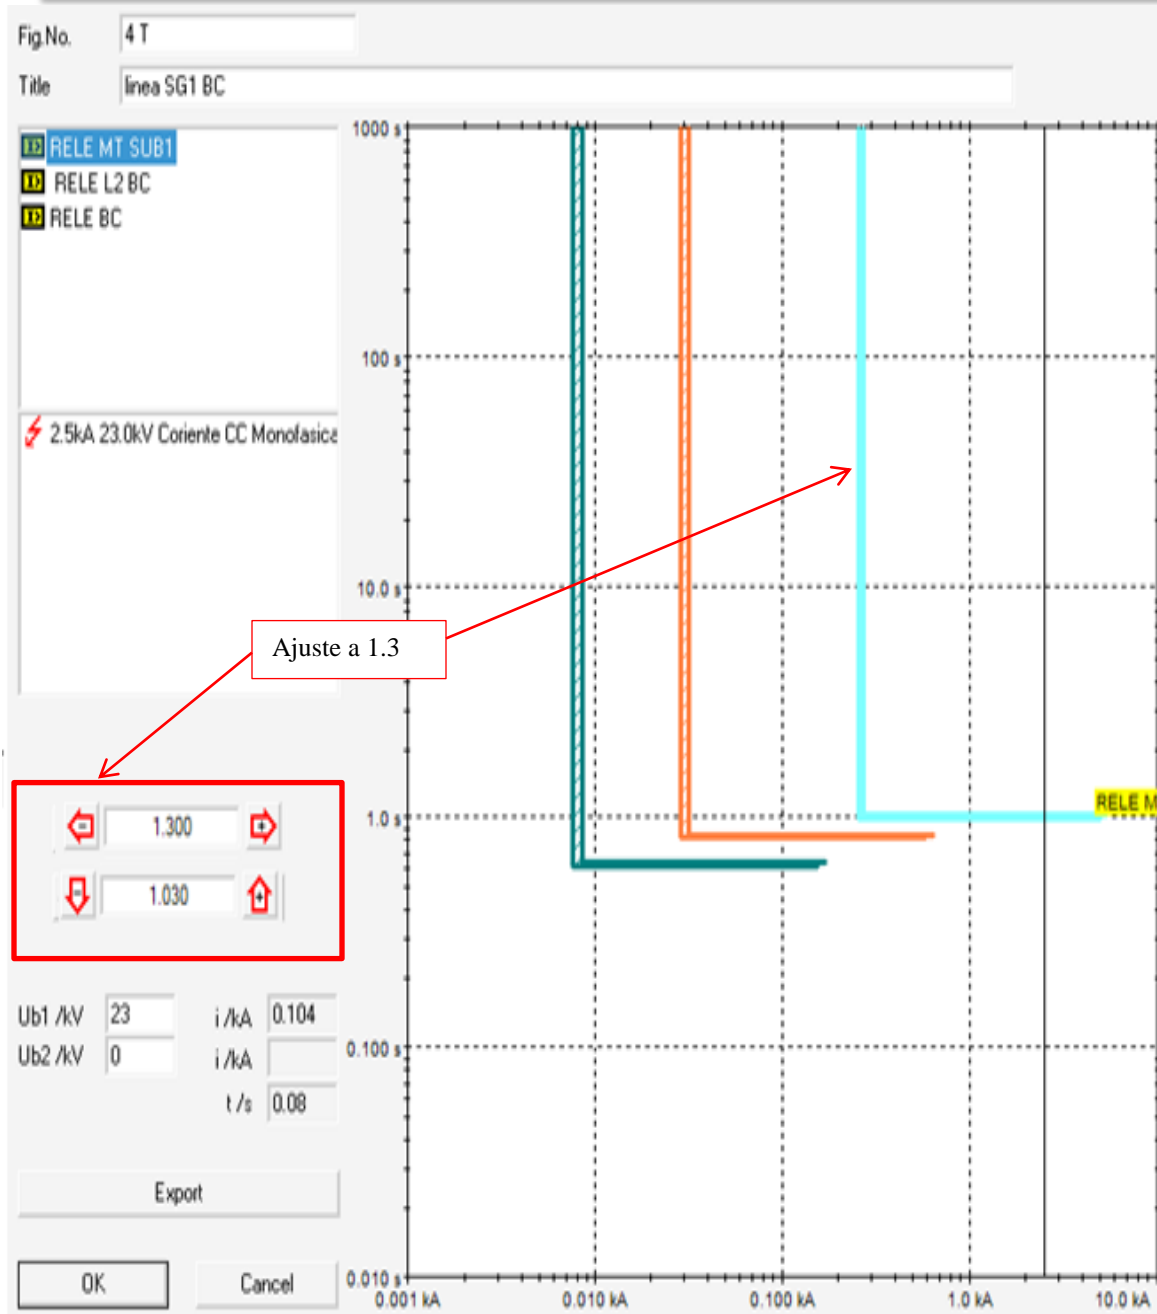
Fig.No. 4 T

Title linea SG1 BC

RELE MT SUB1
RELE L2 BC
RELE BC

2.5kA 23.0kV Coriente CC Monofasica

Ajuste a 1.3

1.300

1.030

Ub1 /kV 23
Ub2 /kV 0
i /kA 0.104
i /kA
t /s 0.08

Export

OK
Cancel

1000 s
100 s
10.0 s
1.0 s
0.100 s
0.010 s

0.001 kA
0.010 kA
0.100 kA
1.0 kA
10.0 kA

RELE M